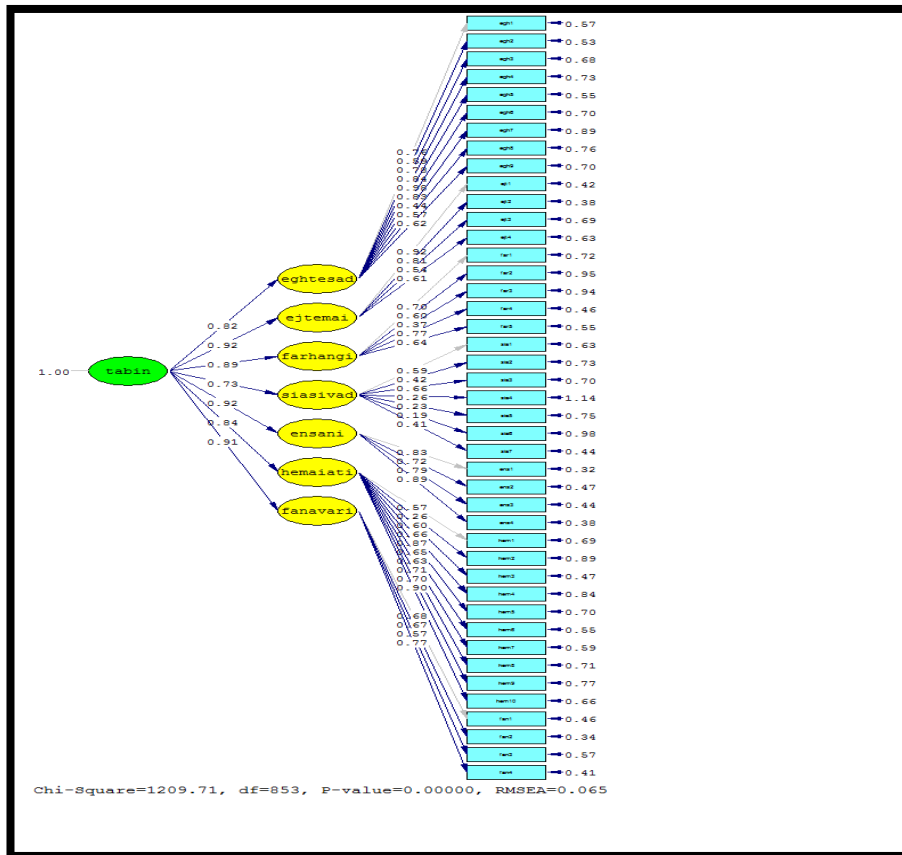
egh1 0.57
egh2 0.53
egh3 0.68
egh4 0.73
egh5 0.55
egh6 0.70
egh7 0.89
egh8 0.76
egh9 0.70
ej1 0.42
ej2 0.38
ej3 0.69
ej4 0.63
far1 0.72
far2 0.95
far3 0.94
far4 0.46
far5 0.55
sia1 0.63
sia2 0.73
sia3 0.70
sia4 1.14
sia5 0.75
sia6 0.98
sia7 0.44
ens1 0.32
ens2 0.47
ens3 0.44
ens4 0.38
hem1 0.69
hem2 0.89
hem3 0.47
hem4 0.84
hem5 0.70
hem6 0.55
hem7 0.59
hem8 0.71
hem9 0.77
hem10 0.66
fan1 0.46
fan2 0.34
fan3 0.57
fan4 0.41

0.76
0.88
0.73
0.84
0.98
0.89
0.44
0.57
0.62

0.92
0.81
0.54
0.61

0.70
0.60
0.37
0.77
0.64

0.59
0.42
0.66
0.26
0.23
0.19
0.41

0.83
0.72
0.79
0.89

0.57
0.26
0.60
0.66
0.87
0.65
0.63
0.71
0.70
0.90

0.68
0.67
0.57
0.77

eghtesad
ejtemai
farhangi
siasivad
ensani
hemaiati
fanavari

0.82
0.92
0.89
0.73
0.92
0.84
0.91

1.00 tabin

Chi-Square=1209.71, df=853, P-value=0.00000, RMSEA=0.065